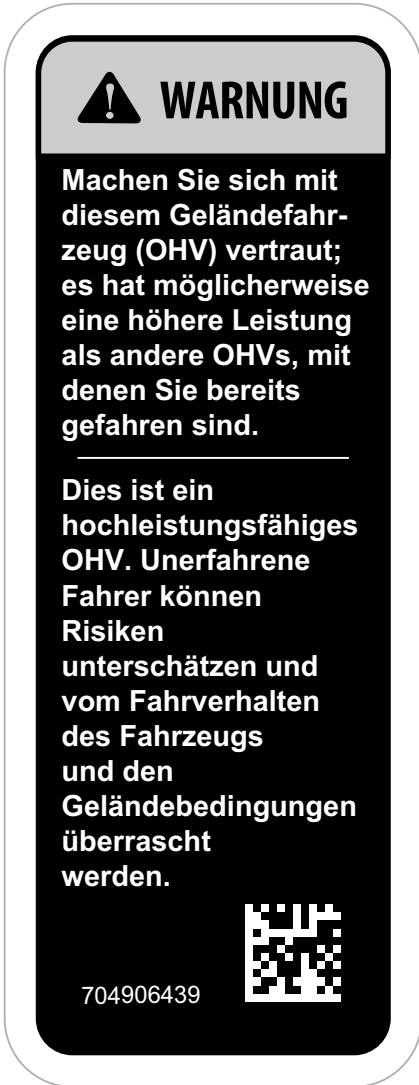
WARNUNG

Machen Sie sich mit diesem Geländefahrzeug (OHV) vertraut; es hat möglicherweise eine höhere Leistung als andere OHVs, mit denen Sie bereits gefahren sind.

Dies ist ein hochleistungsfähiges OHV. Unerfahrene Fahrer können Risiken unterschätzen und vom Fahrverhalten des Fahrzeugs und den Geländebedingungen überrascht werden.

704906439